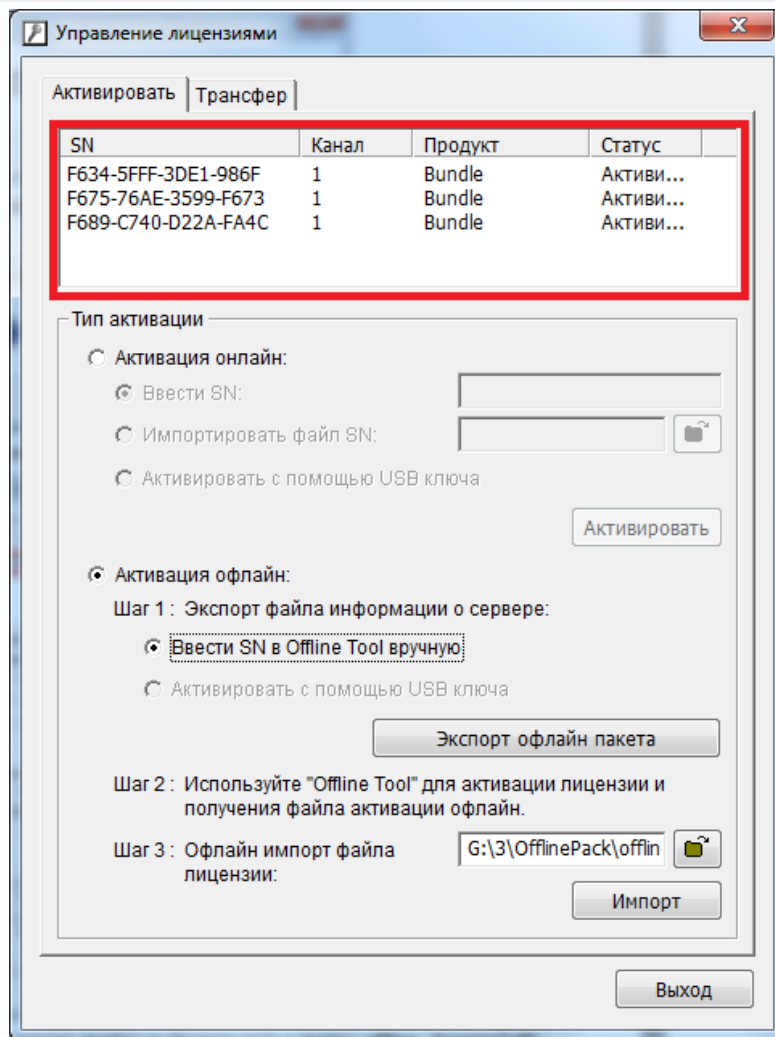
Управление лицензиями

Активировать | Трансфер

| SN | Канал | Продукт | Статус |
|---|---|---|---|
| F634-5FFF-3DE1-986F | 1 | Bundle | Активи... |
| F675-76AE-3599-F673 | 1 | Bundle | Активи... |
| F689-C740-D22A-FA4C | 1 | Bundle | Активи... |

Тип активации

Активация онлайн:

Ввести SN:

Импортировать файл SN:

Активировать с помощью USB ключа

Активировать

Активация офлайн:

Шаг 1 : Экспорт файла информации о сервере:

Ввести SN в Offline Tool вручную

Активировать с помощью USB ключа

Экспорт офлайн пакета

Шаг 2 : Используйте "Offline Tool" для активации лицензии и получения файла активации офлайн.

Шаг 3 : Офлайн импорт файла лицензии:

G:\3\OfflinePack\offlin

Импорт

Выход